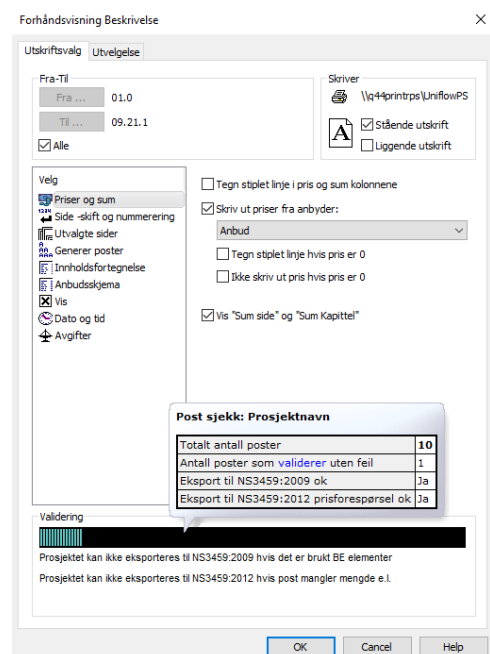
Forhåndsvisning Beskrivelse

Utskriftsvalg | Utvelgelse

Fra-Til

Fra ... 01.0

Til ... 09.21.1

Alle

Skriver

\\q44printrps\UniflowPS

Stående utskrift

Liggende utskrift

Velg

Priser og sum

Side -skift og nummerering

Utvalgte sider

Generer poster

Innholdsfortegnelse

Anbudsskjema

Vis

Dato og tid

Avgifter

Tegn stiplet linje i pris og sum kolonnene

Skriv ut priser fra anbyder:

Anbud

Tegn stiplet linje hvis pris er 0

Ikke skriv ut pris hvis pris er 0

Vis "Sum side" og "Sum Kapittel"

Post sjekk: Prosjektnavn

| | |
|---|---|
| Totalt antall poster | 10 |
| Antall poster som validerer uten feil | 1 |
| Eksport til NS3459:2009 ok | Ja |
| Eksport til NS3459:2012 prisforespørsel ok | Ja |

Validering

Prosjektet kan ikke eksporteres til NS3459:2009 hvis det er brukt BE elementer

Prosjektet kan ikke eksporteres til NS3459:2012 hvis post mangler mengde e.l.

OK | Cancel | Help